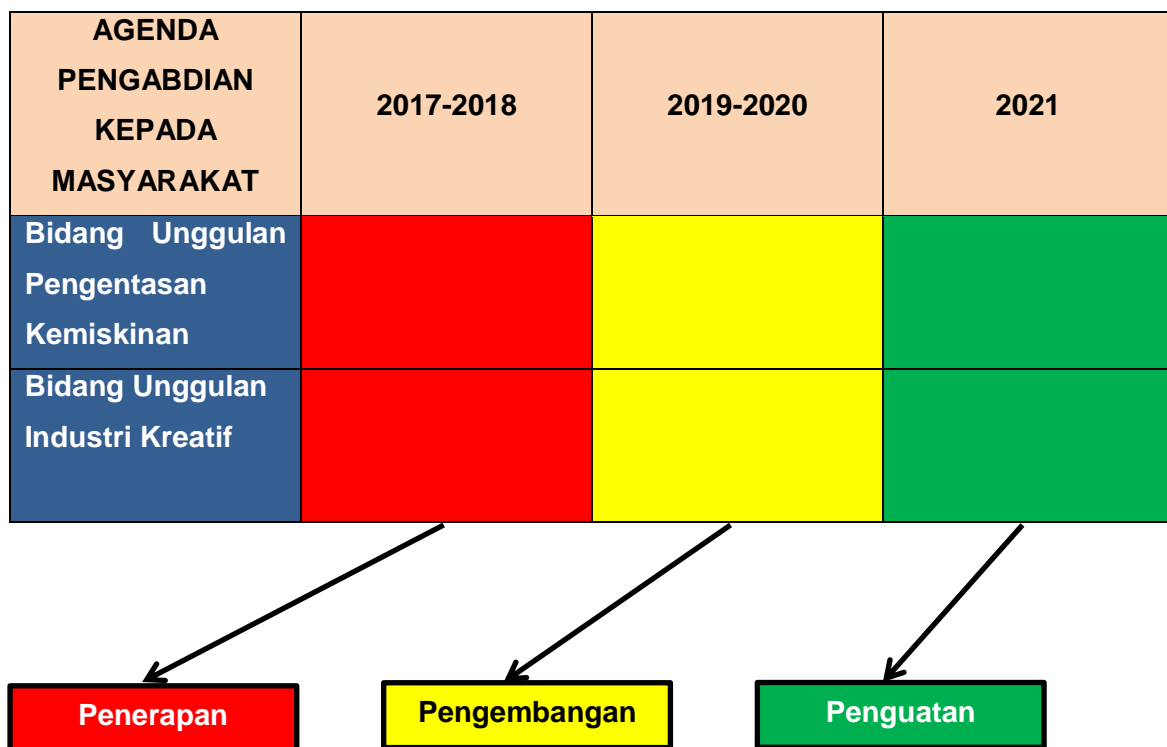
| AGENDA PENGABDIAN KEPADA MASYARAKAT | 2017-2018 | 2019-2020 | 2021 |
|---|---|---|---|
| Bidang Unggulan Pengentasan Kemiskinan | | | |
| Bidang Unggulan Industri Kreatif | | | |

Penerapan

Pengembangan

Penguatan